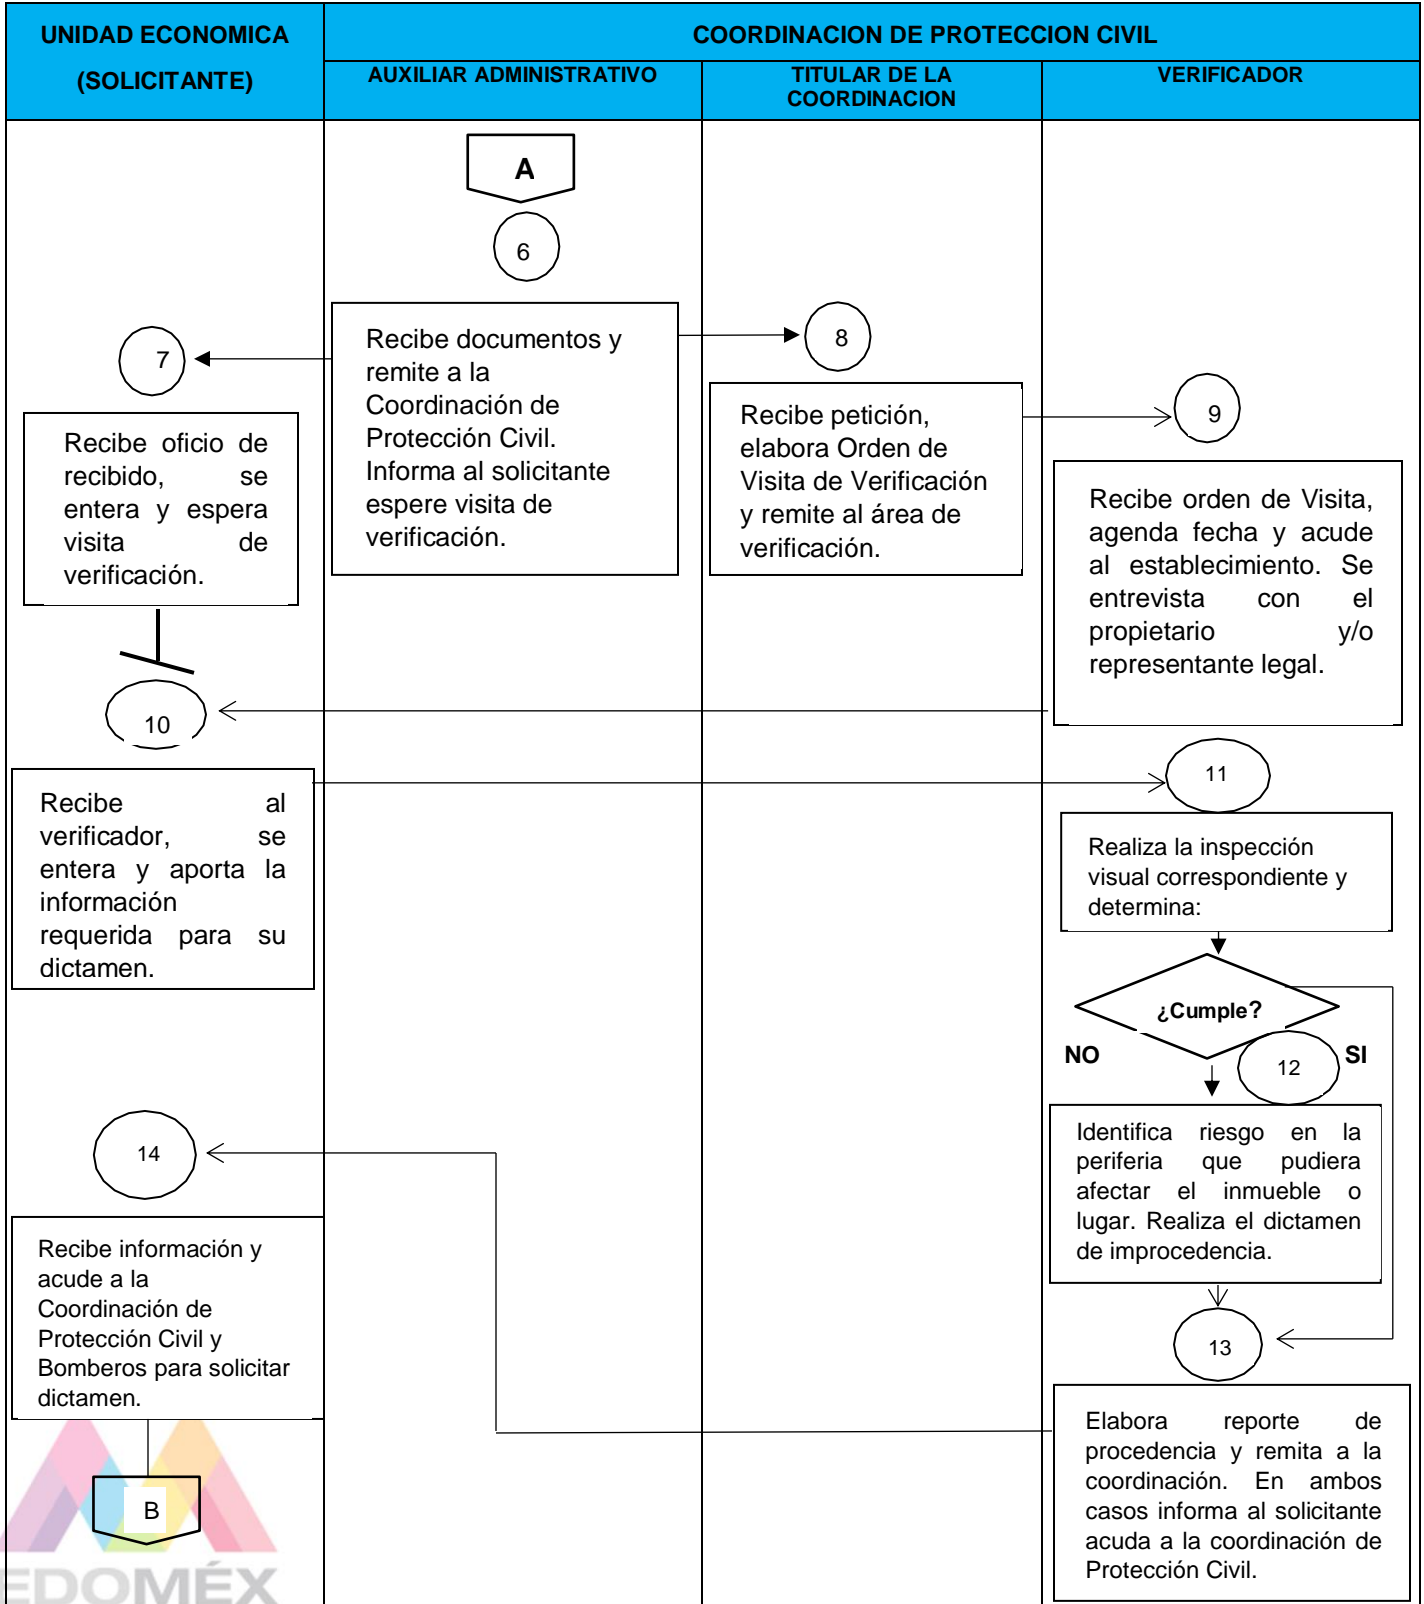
| UNIDAD ECONOMICA (SOLICITANTE) | COORDINACION DE PROTECCION CIVIL | | |
|---|---|---|---|
| | AUXILIAR ADMINISTRATIVO | TITULAR DE LA COORDINACION | VERIFICADOR |

A

6

Recibe documentos y remite a la Coordinación de Protección Civil. Informa al solicitante espere visita de verificación.

7

Recibe oficio de recibido, se entera y espera visita de verificación.

8

Recibe petición, elabora Orden de Visita de Verificación y remite al área de verificación.

9

Recibe orden de Visita, agenda fecha y acude al establecimiento. Se entrevista con el propietario y/o representante legal.

10

Recibe al verificador, se entera y aporta la información requerida para su dictamen.

11

Realiza la inspección visual correspondiente y determina:

¿Cumple?

NO

SI

12

Identifica riesgo en la periferia que pudiera afectar el inmueble o lugar. Realiza el dictamen de improcedencia.

13

Elabora reporte de procedencia y remita a la coordinación. En ambos casos informa al solicitante acuda a la coordinación de Protección Civil.

14

Recibe información y acude a la Coordinación de Protección Civil y Bomberos para solicitar dictamen.

B

EDOMÉX